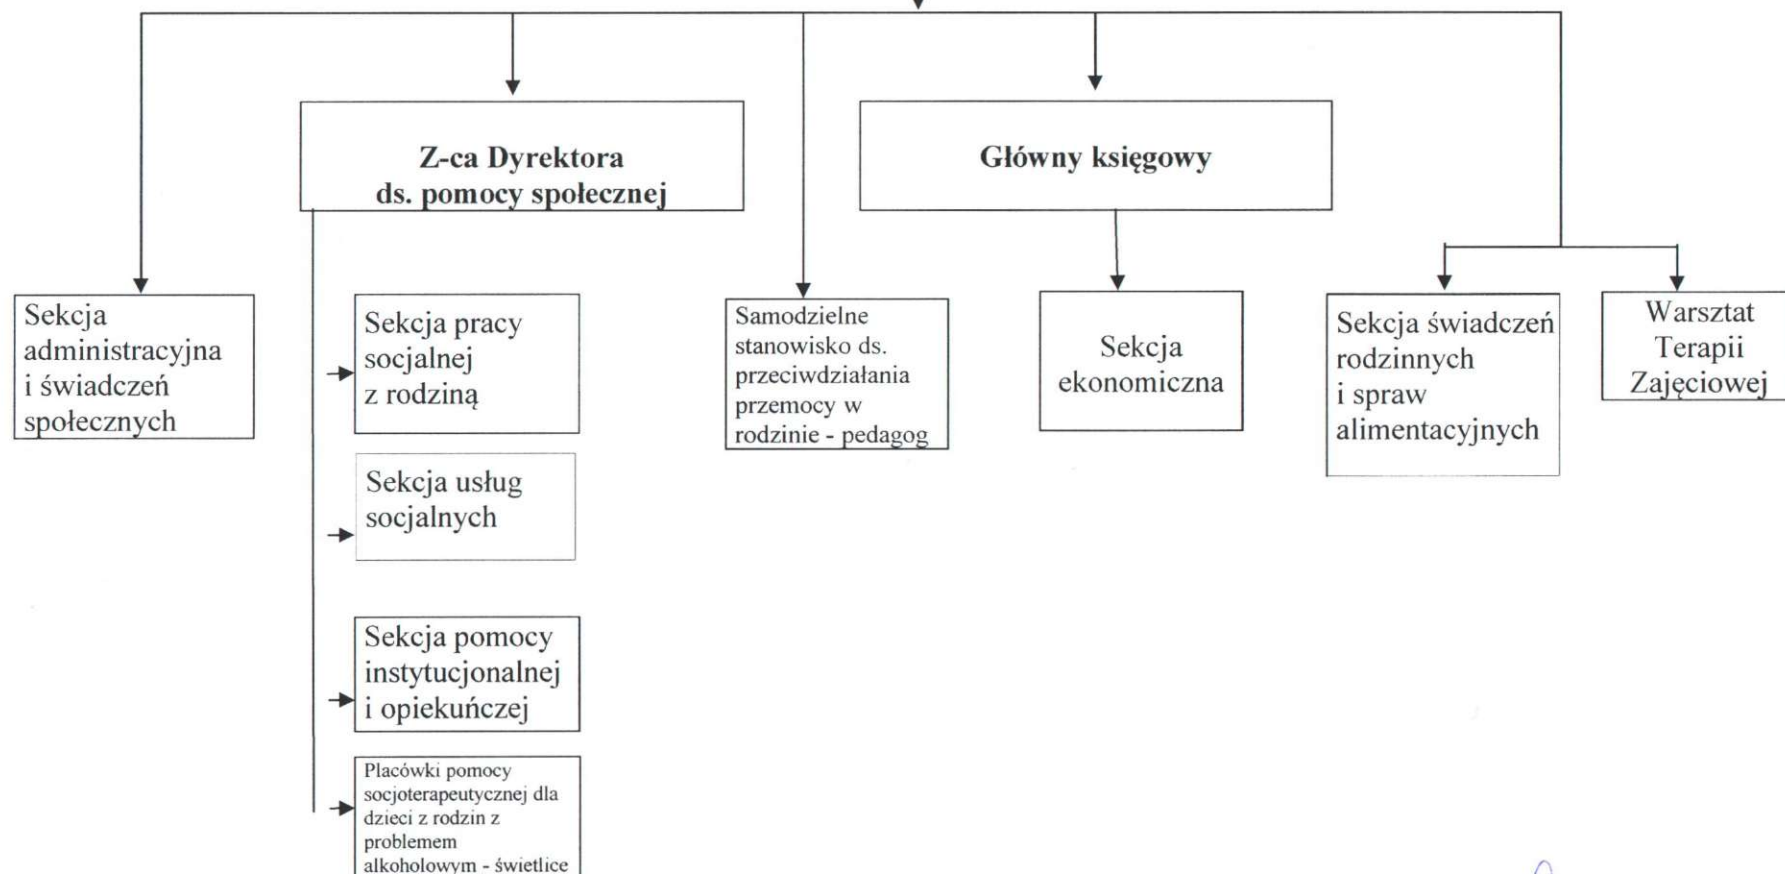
Z-ca Dyrektora ds. pomocy społecznej

Główny księgowy

Sekcja administracyjna i świadczeń społecznych

Sekcja pracy socjalnej z rodziną

Sekcja usług socjalnych

Sekcja pomocy instytucjonalnej i opiekuńczej

Placówki pomocy socjoterapeutycznej dla dzieci z rodzin z problemem alkoholowym - świetlice

Samodzielne stanowisko ds. przeciwdziałania przemocy w rodzinie - pedagog

Sekcja ekonomiczna

Sekcja świadczeń rodzinnych i spraw alimentacyjnych

Warsztat Terapii Zajęciowej